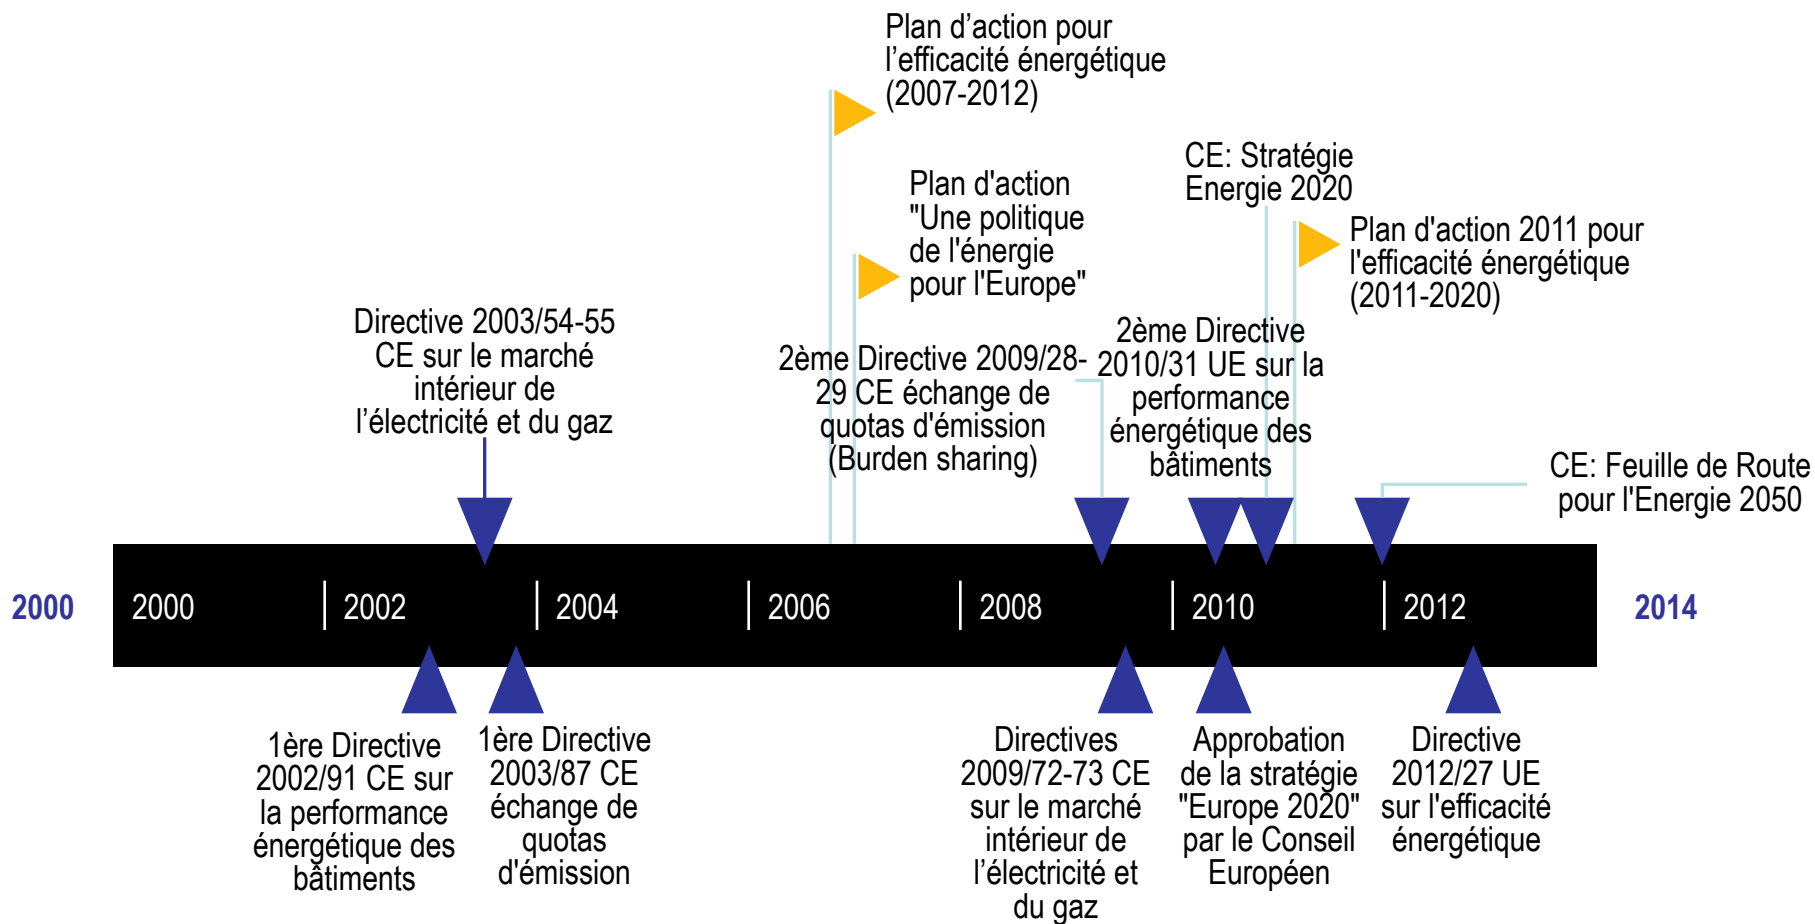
Plan d'action pour l'efficacité énergétique (2007-2012)

Plan d'action "Une politique de l'énergie pour l'Europe"

CE: Stratégie Energie 2020

Plan d'action 2011 pour l'efficacité énergétique (2011-2020)

Directive 2003/54-55 CE sur le marché intérieur de l'électricité et du gaz

2ème Directive 2009/28-29 CE échange de quotas d'émission (Burden sharing)

2ème Directive 2010/31 UE sur la performance énergétique des bâtiments

CE: Feuille de Route pour l'Energie 2050

2000

2000

2002

2004

2006

2008

2010

2012

2014

1ère Directive 2002/91 CE sur la performance énergétique des bâtiments

1ère Directive 2003/87 CE échange de quotas d'émission

Directives 2009/72-73 CE sur le marché intérieur de l'électricité et du gaz

Approbation de la stratégie "Europe 2020" par le Conseil Européen

Directive 2012/27 UE sur l'efficacité énergétique